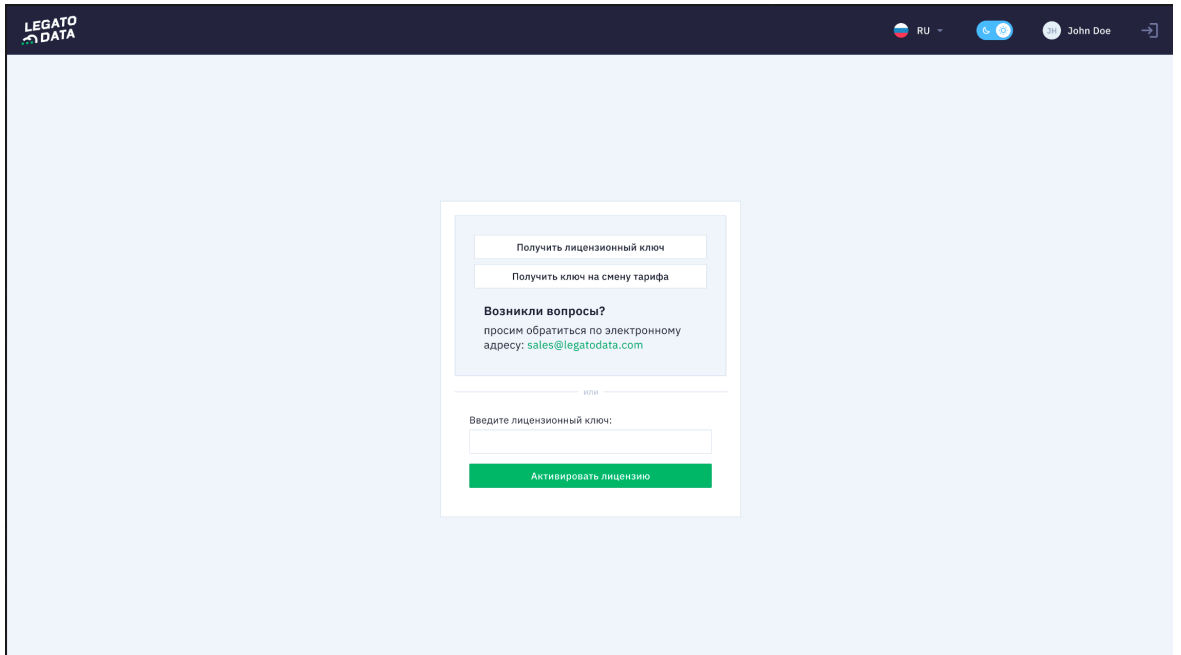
LEGATO DATA

RU

JH John Doe

Получить лицензионный ключ

Получить ключ на смену тарифа

Возникли вопросы?

просим обратиться по электронному адресу: sales@legatodata.com

или

Введите лицензионный ключ:

Активировать лицензию